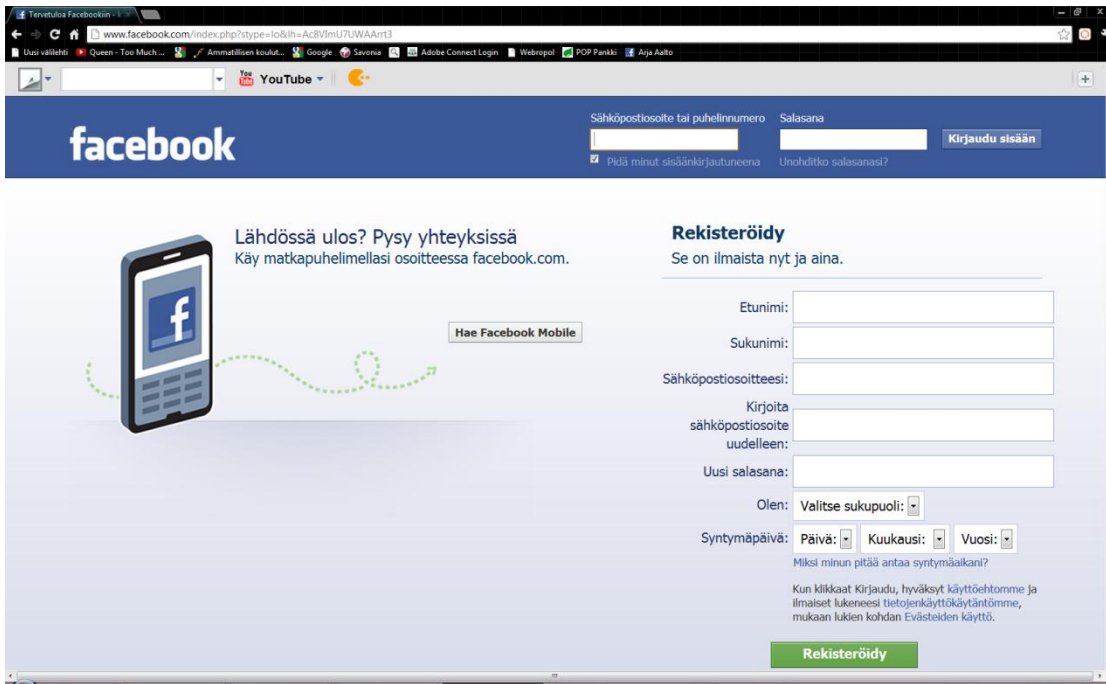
Tervetuloa Facebookiin - ×

www.facebook.com/index.php?stype=lo&lh=Ac8VImU7UWAArrt3

Uusi välilehti Queen - Too Much ... Ammatillisen koulut... Google Savonia Adobe Connect Login Webropol POP Pankki Arja Aalto

YouTube

facebook

Sähköpostiosoite tai puhelinnumero

Salasana

Kirjaudu sisään

Pidä minut sisäänkirjautuneena

Unohditko salasanasi?

Lähdössä ulos? Pysy yhteyksissä

Käy matkapuhelimellasi osoitteessa facebook.com.

Hae Facebook Mobile

Rekisteröidy

Se on ilmaista nyt ja aina.

Etunimi:

Sukunimi:

Sähköpostiosoitteesi:

Kirjoita sähköpostiosoite uudelleen:

Uusi salasana:

Olen: Valitse sukupuoli:

Syntymäpäivä: Päivä: Kuukausi: Vuosi:

Miksi minun pitää antaa syntymäaikani?

Kun klikkaat Kirjaudu, hyväksyt käyttöehtomme ja ilmaiset lukeneesi tietojenkäyttökäytäntömme, mukaan lukien kohdan Evästeiden käyttö.

Rekisteröidy